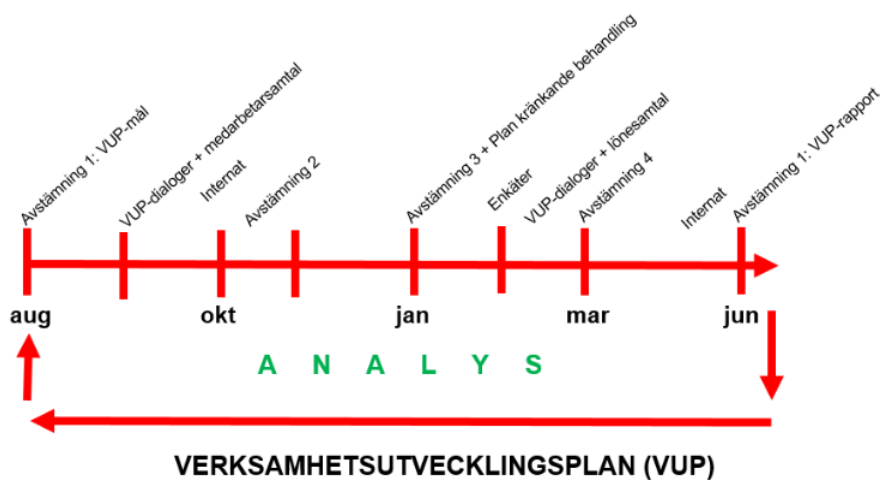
Avstämning 1: VUP-mål
VUP-dialoger + medarbetarsamtal
Internat
Avstämning 2
Avstämning 3 + Plan kränkande behandling
Enkäter
VUP-dialoger + lönesamtal
Avstämning 4
Internat
Avstämning 1: VUP-rapport

aug
okt
jan
mar
jun

A N A L Y S

VERKSAMHETSUTVECKLINGSPLAN (VUP)